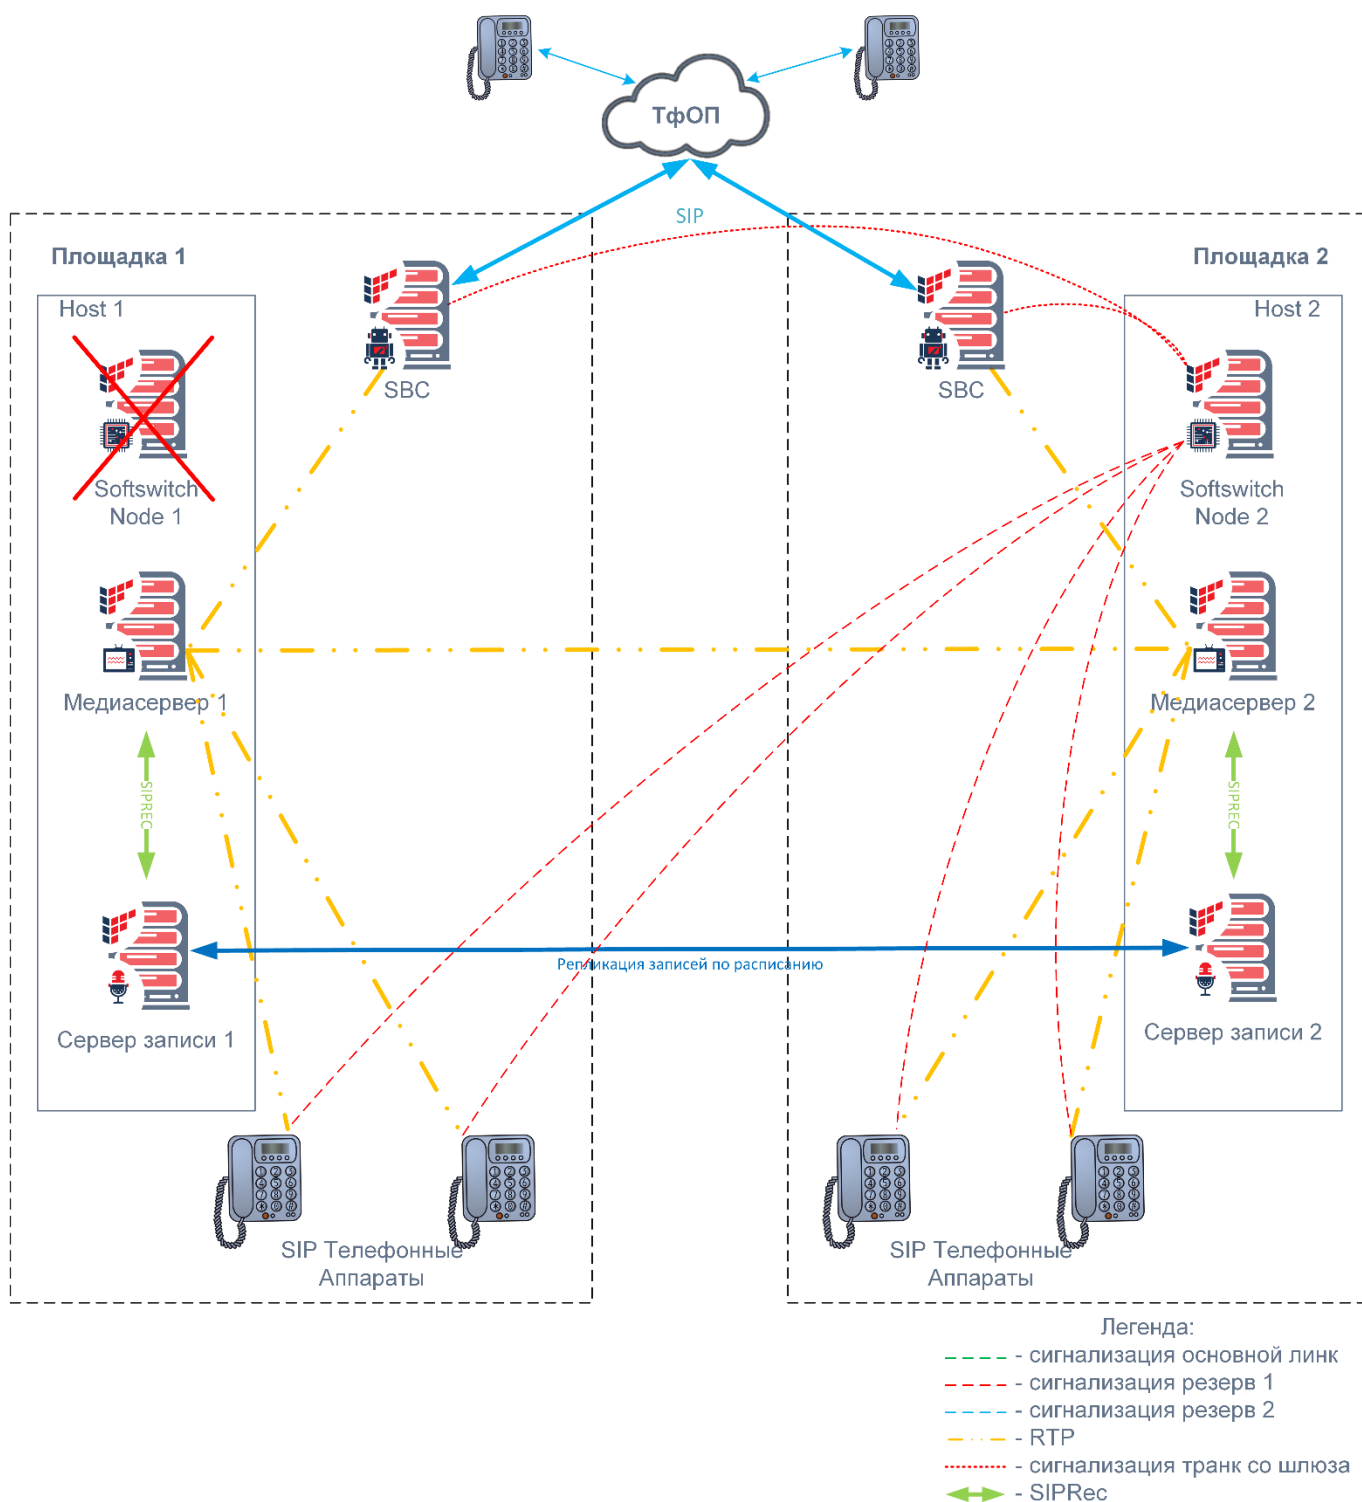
ТфОП

SIP

Площадка 1

Площадка 2

Host 1

Host 2

SBC

SBC

Softswitch Node 1

Softswitch Node 2

Медиасервер 1

Медиасервер 2

SIPREC

SIPREC

Сервер записи 1

Сервер записи 2

Репликация записей по расписанию

SIP Телефонные Аппараты

SIP Телефонные Аппараты

Легенда:
- сигнализация основной линк
- сигнализация резерв 1
- сигнализация резерв 2
- RTP
- сигнализация транк со шлюза
- SIPRec